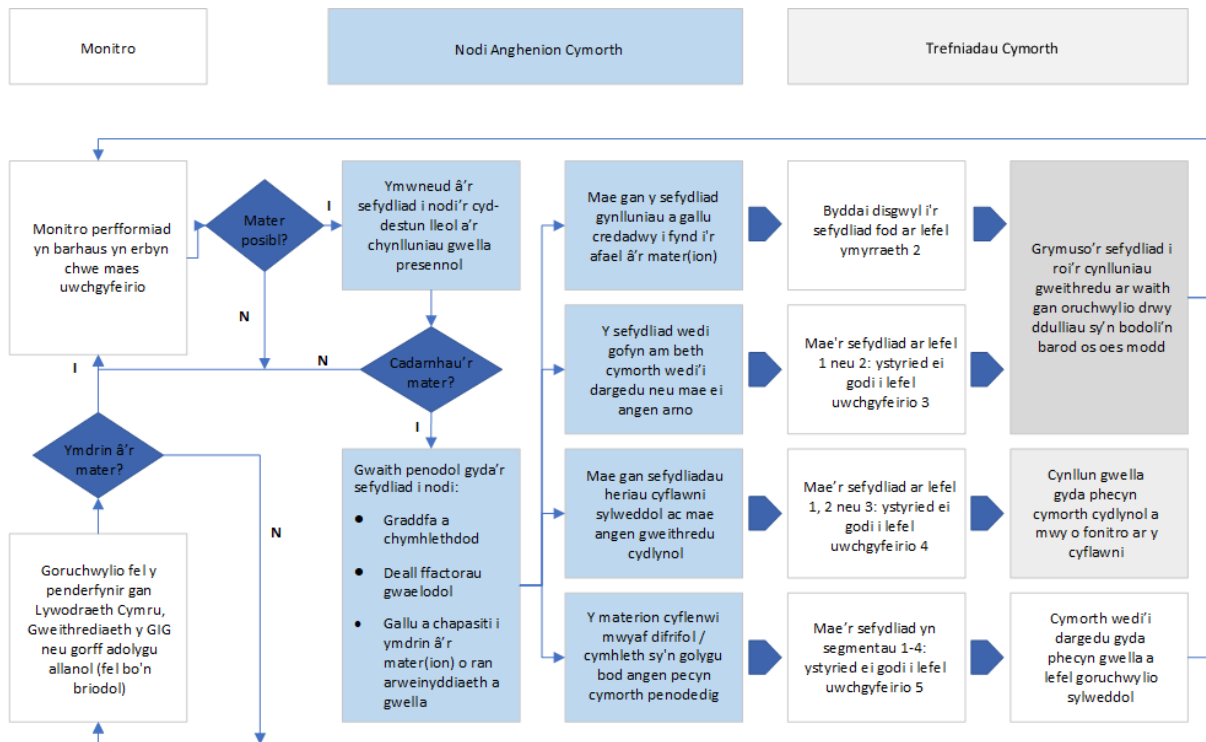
Monitro

Nodi Anghenion Cymorth

Trefniadau Cymorth

Monitro perfformiad yn barhaus yn erbyn chwe maes uwchgyfeirio

Mater posibl?

I

Ymwneud â'r sefydliad i nodi'r cyd-destun lleol a'r chynlluniau gwella presennol

N

Cadarnhau'r mater?

N

I

I

Mae gan y sefydliad gynlluniau a gallu credadwy i fynd i'r afael â'r mater(ion)

Byddai disgwyl i'r sefydliad fod ar lefel ymyrraeth 2

Grymuso'r sefydliad i roi'r cynlluniau gweithredu ar waith gan oruchwylio drwy ddulliau sy'n bodoli'n barod os oes modd

Y sefydliad wedi gofyn am beth cymorth wedi'i dargedu neu mae ei angen arno

Mae'r sefydliad ar lefel 1 neu 2: ystyried ei godi i lefel uwchgyfeirio 3

Ymdrin â'r mater?

N

Gwaith penodol gyda'r sefydliad i nodi:

• Graddfa a chymhlethdod

• Deall ffactorau gwaelodol

• Gallu a chapasiti i ymdrin â'r mater(ion) o ran arweinyddiaeth a gwella

Mae gan sefydliadau heriau cyflawni sylweddol ac mae angen gweithredu cydlynol

Mae'r sefydliad ar lefel 1, 2 neu 3: ystyried ei godi i lefel uwchgyfeirio 4

Cynllun gwella gyda phecyn cymorth cydlynol a mwy o fonitro ar y cyflawni

Goruchwylio fel y penderfynir gan Lywodraeth Cymru, Gweithrediaeth y GIG neu gorff adolygu allanol (fel bo'n briodol)

Y materion cyflenwi mwyaf difrifol / cymhleth sy'n golygu bod angen pecyn cymorth penodedig

Mae'r sefydliad yn segmentau 1-4: ystyried ei godi i lefel uwchgyfeirio 5

Cymorth wedi'i dargedu gyda phecyn gwella a lefel goruchwylio sylweddol